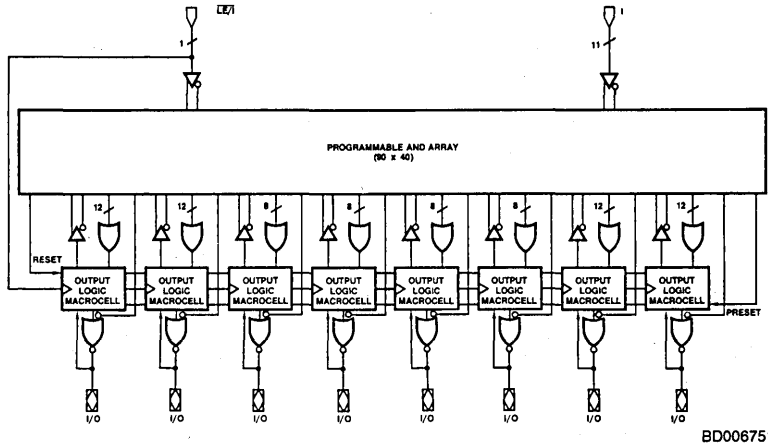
$\overline{LE}$/I

1

I

11

PROGRAMMABLE AND ARRAY
(90 x 40)

12

12

8

8

8

8

12

12

RESET

OUTPUT LOGIC MACROCELL

OUTPUT LOGIC MACROCELL

OUTPUT LOGIC MACROCELL

OUTPUT LOGIC MACROCELL

OUTPUT LOGIC MACROCELL

OUTPUT LOGIC MACROCELL

OUTPUT LOGIC MACROCELL

OUTPUT LOGIC MACROCELL

PRESET

I/O

I/O

I/O

I/O

I/O

I/O

I/O

I/O

BD00675